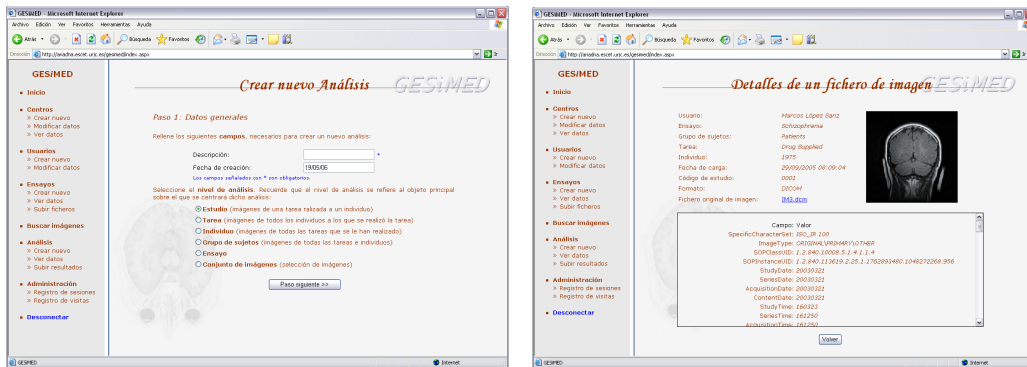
GESiMED - Microsoft Internet Explorer

Archivo Edición Ver Favoritos Herramientas Ayuda

Atrás Búsqueda Favoritos

Dirección http://ariadna.escet.urjc.es/gesimed/index.aspx Ir

GES/MED

Crear nuevo Análisis

GESiMED

Inicio

Centros
» Crear nuevo
» Modificar datos
» Ver datos

Usuarios
» Crear nuevo
» Modificar datos

Ensayos
» Crear nuevo
» Ver datos
» Subir ficheros

Buscar imágenes

Análisis
» Crear nuevo
» Ver datos
» Subir resultados

Administración
» Registro de sesiones
» Registro de visitas

Desconectar

Paso 1: Datos generales

Rellene los siguientes campos, necesarios para crear un nuevo análisis:

Descripción: *

Fecha de creación: 19/05/06

Los campos señalados con * son obligatorios.

Seleccione el nivel de análisis. Recuerde que el nivel de análisis se refiere al objeto principal sobre el que se centrará dicho análisis:

Estudio (imágenes de una tarea realizada a un individuo)
Tarea (imágenes de todos los individuos a los que se realizó la tarea)
Individuo (imágenes de todas las tareas que se le han realizado)
Grupo de sujetos (imágenes de todas las tareas e individuos)
Ensayo
Conjunto de imágenes (selección de imágenes)

Paso siguiente >>

GESiMED Internet

GESiMED - Microsoft Internet Explorer

Archivo Edición Ver Favoritos Herramientas Ayuda

Atrás Búsqueda Favoritos

Dirección http://ariadna.escet.urjc.es/gesimed/index.aspx Ir

GES/MED

Detalles de un fichero de imagen

GESiMED

Inicio

Centros
» Crear nuevo
» Modificar datos
» Ver datos

Usuarios
» Crear nuevo
» Modificar datos

Ensayos
» Crear nuevo
» Ver datos
» Subir ficheros

Buscar imágenes

Análisis
» Crear nuevo
» Ver datos
» Subir resultados

Administración
» Registro de sesiones
» Registro de visitas

Desconectar

Usuario: Marcos López Sanz
Ensayo: Schizophrenia
Grupo de sujetos: Patients
Tarea: Drug Supplied
Individuo: 1975
Fecha de carga: 29/09/2005 08:09:04
Código de estudio: 0001
Formato: DICOM
Fichero original de imagen: IM3.dcm

Campo: Valor
SpecificCharacterSet: ISO_IR 100
ImageType: ORIGINAL\PRIMARY\OTHER
SOPClassUID: 1.2.840.10008.5.1.4.1.1.4
SOPInstanceUID: 1.2.840.113619.2.25.1.1762893480.1048272268.956
StudyDate: 20030321
SeriesDate: 20030321
AcquisitionDate: 20030321
ContentDate: 20030321
StudyTime: 160323
SeriesTime: 161250
AcquisitionTime: 161250

Volver

GESiMED Internet